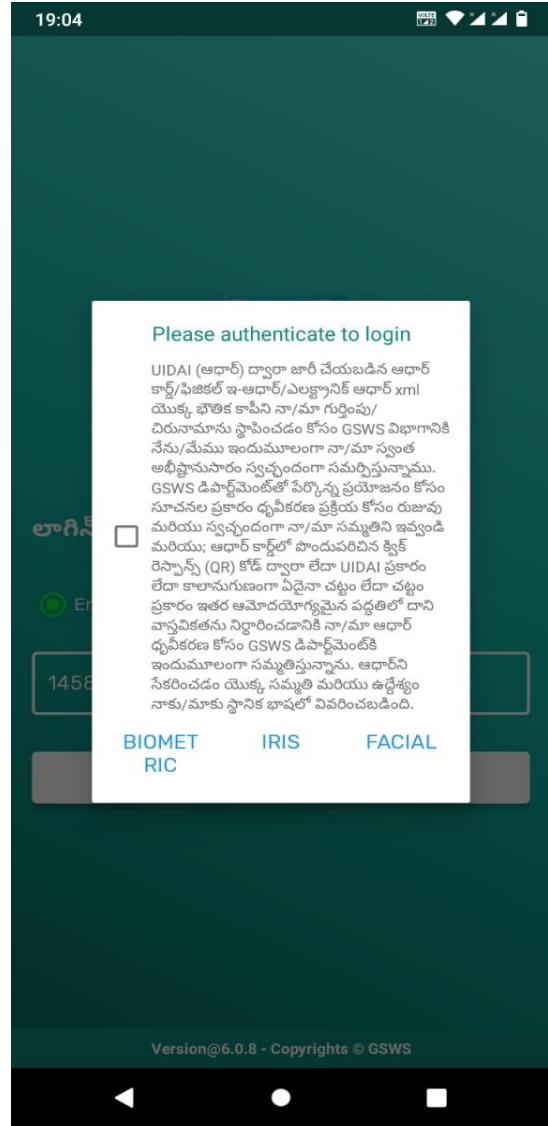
19:04

Please authenticate to login

UIDAI (ఆధార్) ద్వారా జారీ చేయబడిన ఆధార్ కార్డ్/ఫిజికల్ ఇ-ఆధార్/ఎలక్ట్రానిక్ ఆధార్ xml యొక్క భౌతిక కాపీని నా/మా గుర్తింపు/ చిరునామాను స్థాపించడం కోసం GSWS విభాగానికి నేను/మేము ఇందుమూలంగా నా/మా స్వంత అభీష్టానుసారం స్వచ్ఛందంగా సమర్పిస్తున్నాము. GSWS డిపార్ట్‌మెంట్‌తో పేర్కొన్న ప్రయోజనం కోసం సూచనల ప్రకారం ధృవీకరణ ప్రక్రియ కోసం రుజువు మరియు స్వచ్ఛందంగా నా/మా సమ్మతిని ఇవ్వండి మరియు; ఆధార్ కార్డ్‌లో పొందుపరిచిన క్విక్ రెస్పాన్స్ (QR) కోడ్ ద్వారా లేదా UIDAI ప్రకారం లేదా కాలానుగుణంగా ఏదైనా చట్టం లేదా చట్టం ప్రకారం ఇతర ఆమోదయోగ్యమైన పద్ధతిలో దాని వాస్తవికతను నిర్ధారించడానికి నా/మా ఆధార్ ధృవీకరణ కోసం GSWS డిపార్ట్‌మెంట్‌కి ఇందుమూలంగా సమ్మతిస్తున్నాను. ఆధార్‌ని సేకరించడం యొక్క సమ్మతి మరియు ఉద్దేశ్యం నాకు/మాకు స్థానిక భాషలో వివరించబడింది.

BIOMETRIC IRIS FACIAL

లాగిన్
En
1458

Version@6.0.8 - Copyrights © GSWS